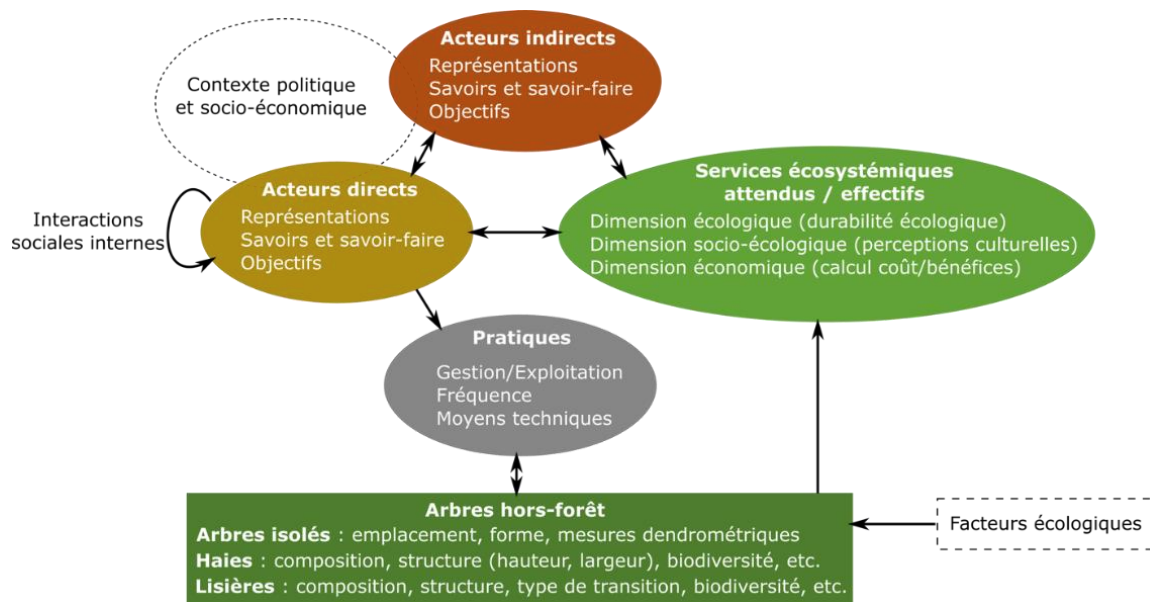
Acteurs indirects
Représentations
Savoirs et savoir-faire
Objectifs

Contexte politique et socio-économique

Interactions sociales internes

Acteurs directs
Représentations
Savoirs et savoir-faire
Objectifs

Services écosystémiques attendus / effectifs
Dimension écologique (durabilité écologique)
Dimension socio-écologique (perceptions culturelles)
Dimension économique (calcul coût/bénéfices)

Pratiques
Gestion/Exploitation
Fréquence
Moyens techniques

Arbres hors-forêt
Arbres isolés : emplacement, forme, mesures dendrométriques
Haies : composition, structure (hauteur, largeur), biodiversité, etc.
Lisières : composition, structure, type de transition, biodiversité, etc.

Facteurs écologiques